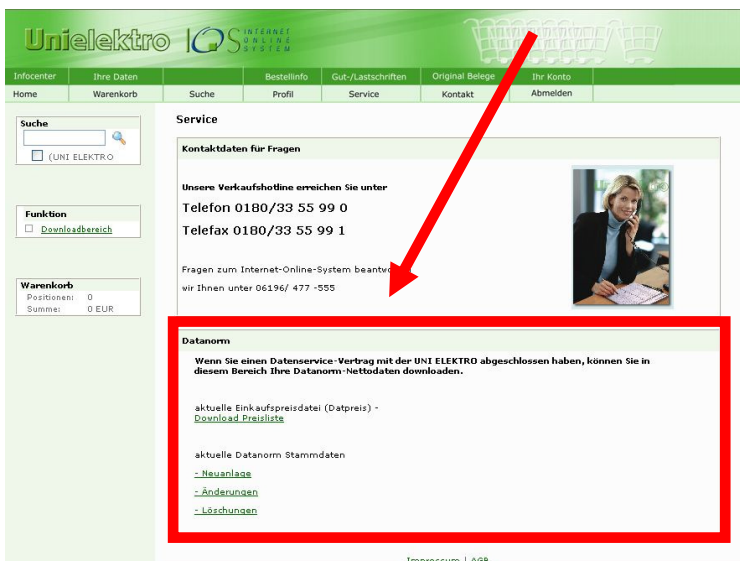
Unielektro IOS INTERNET ONLINE SYSTEM

Infocenter | Ihre Daten | | Bestellinfo | Gut-/Lastschriften | Original Belege | Ihr Konto
Home | Warenkorb | Suche | Profil | Service | Kontakt | Abmelden

Suche
(UNI ELEKTRO

Funktion
Downloadbereich

Warenkorb
Positionen: 0
Summe: 0 EUR

Service

Kontaktdaten für Fragen

Unsere Verkaufshotline erreichen Sie unter

Telefon 0180/33 55 99 0

Telefax 0180/33 55 99 1

Fragen zum Internet-Online-System beantw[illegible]

wir Ihnen unter 06196/ 477 -555

Datanorm

Wenn Sie einen Datenservice-Vertrag mit der UNI ELEKTRO abgeschlossen haben, können Sie in diesem Bereich Ihre Datanorm-Nettodaten downloaden.

aktuelle Einkaufspreisdatei (Datpreis) -
Download Preisliste

aktuelle Datanorm Stammdaten

- Neuanlage

- Änderungen

- Löschungen

Impressum | AGB